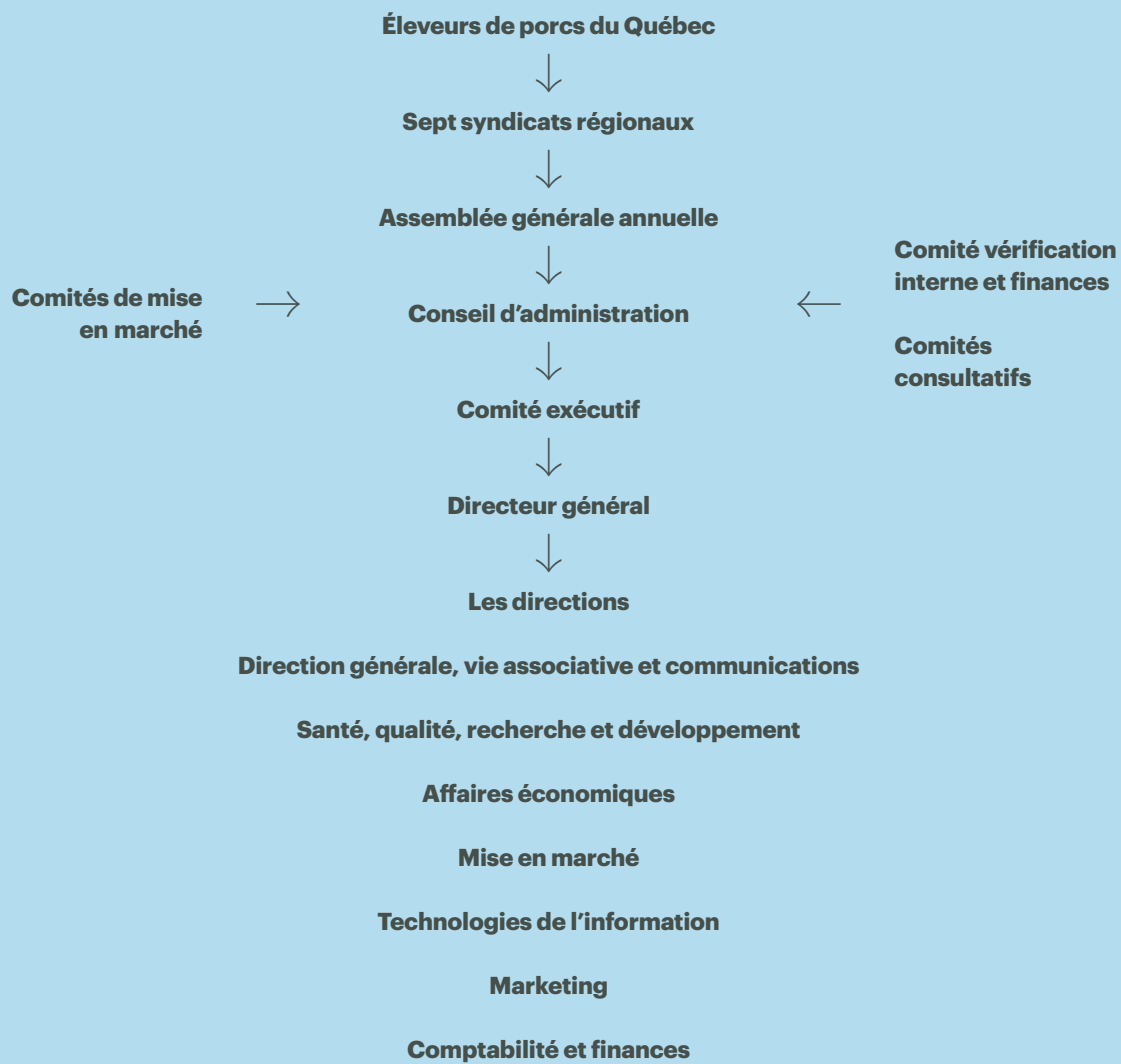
Éleveurs de porcs du Québec

Sept syndicats régionaux

Assemblée générale annuelle

Comités de mise en marché

Conseil d'administration

Comité vérification interne et finances

Comités consultatifs

Comité exécutif

Directeur général

Les directions

Direction générale, vie associative et communications

Santé, qualité, recherche et développement

Affaires économiques

Mise en marché

Technologies de l'information

Marketing

Comptabilité et finances